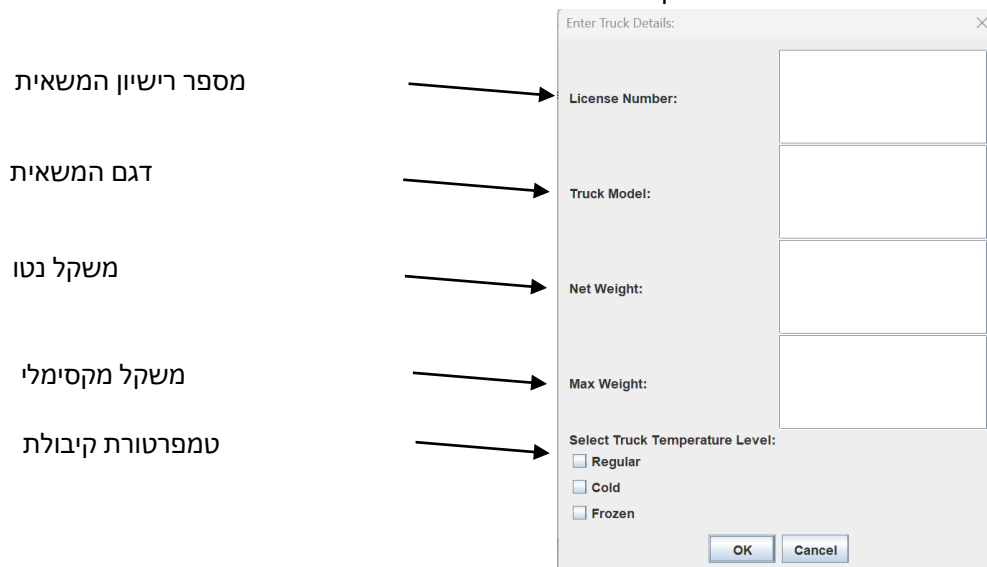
Enter Truck Details:

מספר רישיון המשאית

License Number:

דגם המשאית

Truck Model:

משקל נטו

Net Weight:

משקל מקסימלי

Max Weight:

טמפרטורת קיבולת

Select Truck Temperature Level:

Regular

Cold

Frozen

OK Cancel